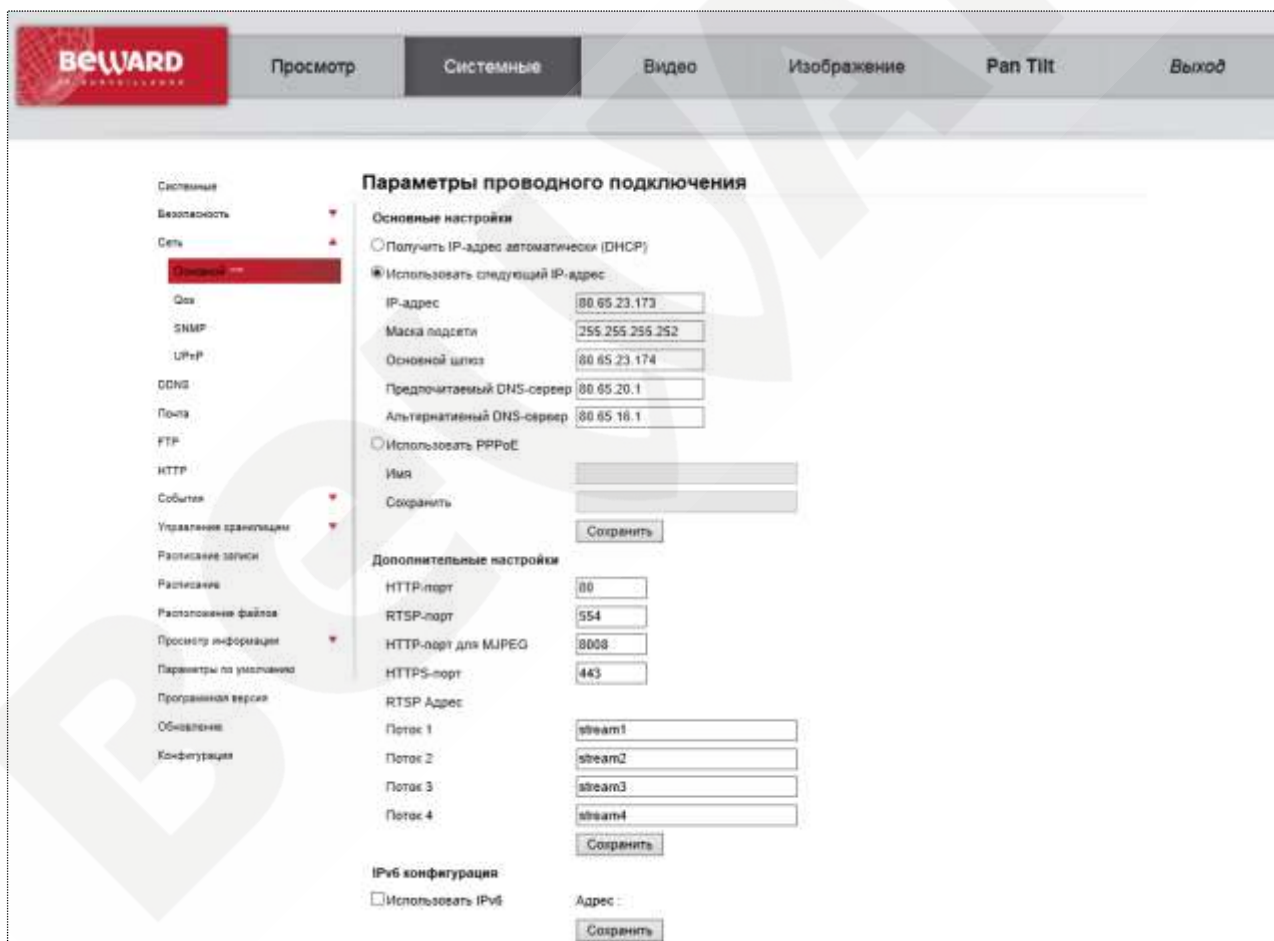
BEWARD

Просмотр Системные Видео Изображение Pan Tilt Выход

Системные
Безопасность
Сеть
Основной
Qos
SNMP
UPnP
DDNS
Почта
FTP
HTTP
События
Управление хранилищем
Расписание записи
Расписание
Расположение файлов
Просмотр информации
Параметры по умолчанию
Программная версия
Обновление
Конфигурация

Параметры проводного подключения

Основные настройки

Получить IP-адрес автоматически (DHCP)

Использовать следующий IP-адрес

IP-адрес 80.65.23.173

Маска подсети 255.255.255.252

Основной шлюз 80.65.23.174

Предпочитаемый DNS-сервер 80.65.20.1

Альтернативный DNS-сервер 80.65.16.1

Использовать PPPoE

Имя

Сохранить

Сохранить

Дополнительные настройки

HTTP-порт 80

RTSP-порт 554

HTTP-порт для MJPEG 8008

HTTPS-порт 443

RTSP Адрес

Поток 1 stream1

Поток 2 stream2

Поток 3 stream3

Поток 4 stream4

Сохранить

IPv6 конфигурация

Использовать IPv6 Адрес :

Сохранить

BEWARD